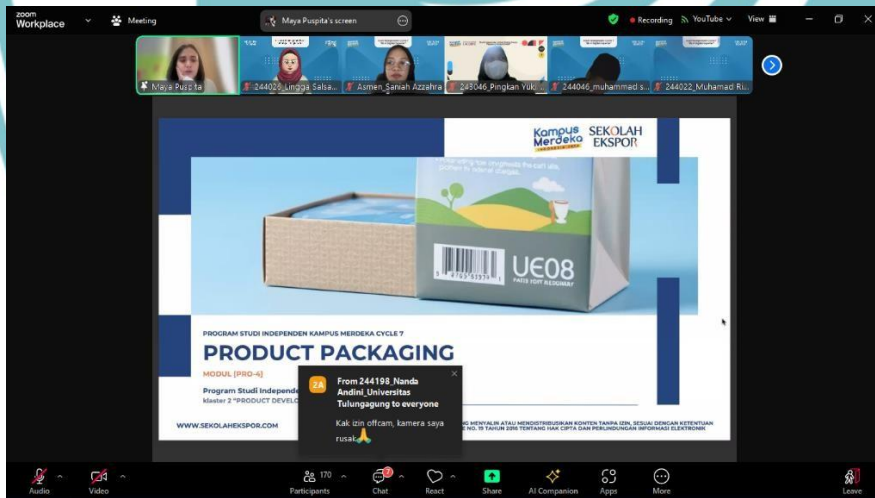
zoom Workplace
Meeting
Maya Puspita's screen
Recording
YouTube
View

Maya Puspita
244026_Lingga Salsa...
Asmen_Saniah Azzahra
243046_Pingkan Yuki...
244046_muhammad s...
244022_Muhamad Ri...

Kampus Merdeka
SEKOLAH EKSPOR

UE08

PROGRAM STUDI INDEPENDEN KAMPUS MERDEKA CYCLE 7
PRODUCT PACKAGING
MODUL [PRO-4]
Program Studi Independe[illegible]
klaster 2 "PRODUCT DEVELO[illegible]

WWW.SEKOLAHEKSPOR.COM

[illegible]NG MENYALIN ATAU MENDISTRIBUSIKAN KONTEN TANPA IZIN, SESUAI DENGAN KETENTUAN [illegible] NO. 19 TAHUN 2016 TENTANG HAK CIPTA DAN PERLINDUNGAN INFORMASI ELEKTRONIK

2A
From 244198_Nanda Andini_Universitas Tulungagung to everyone
Kak izin offcam, kamera saya rusak🙏

Audio
Video
Participants 170
Chat
React
Share
AI Companion
Apps
More
Leave